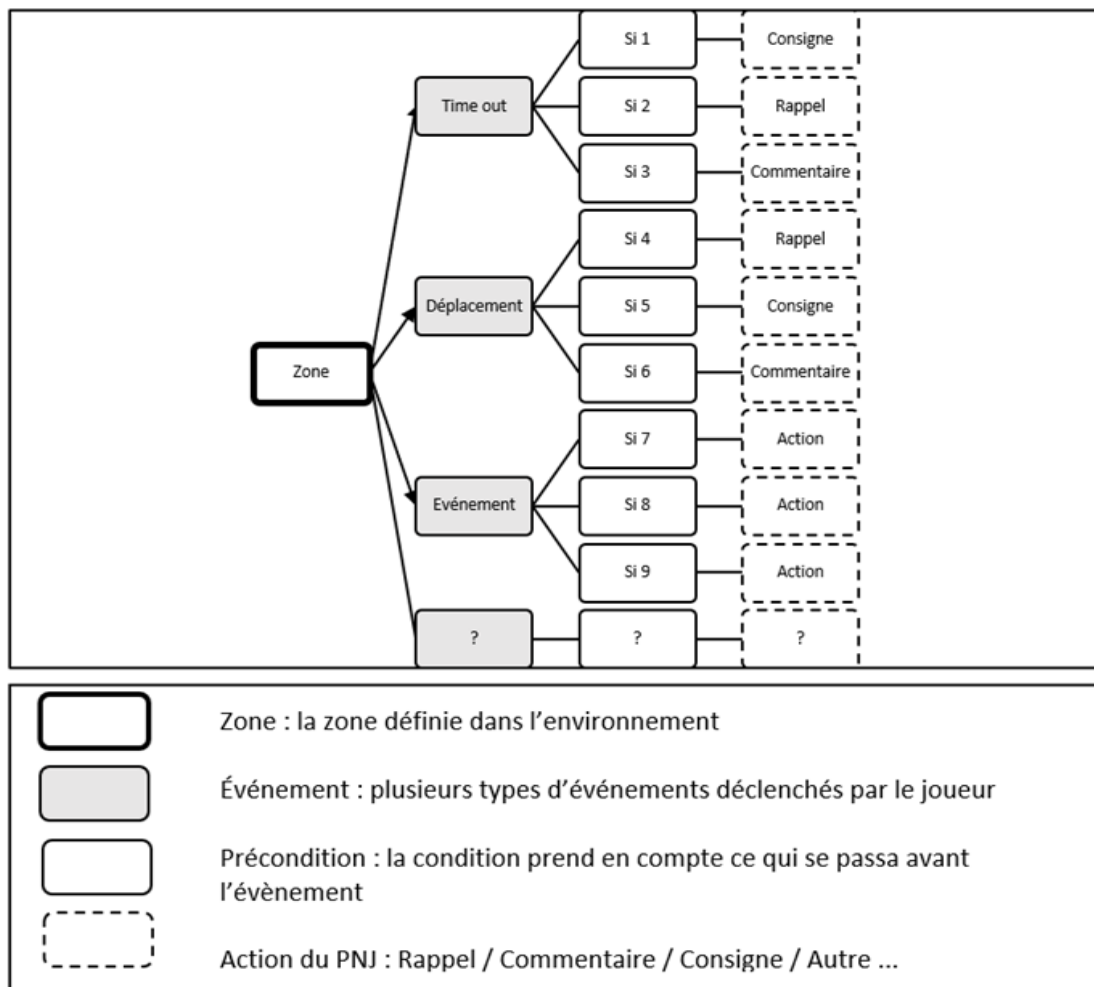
Zone

Time out

Si 1

Consigne

Si 2

Rappel

Si 3

Commentaire

Déplacement

Si 4

Rappel

Si 5

Consigne

Si 6

Commentaire

Evénement

Si 7

Action

Si 8

Action

Si 9

Action

?

?

?

Zone : la zone définie dans l'environnement

Événement : plusieurs types d'événements déclenchés par le joueur

Précondition : la condition prend en compte ce qui se passa avant l'évènement

Action du PNJ : Rappel / Commentaire / Consigne / Autre ...